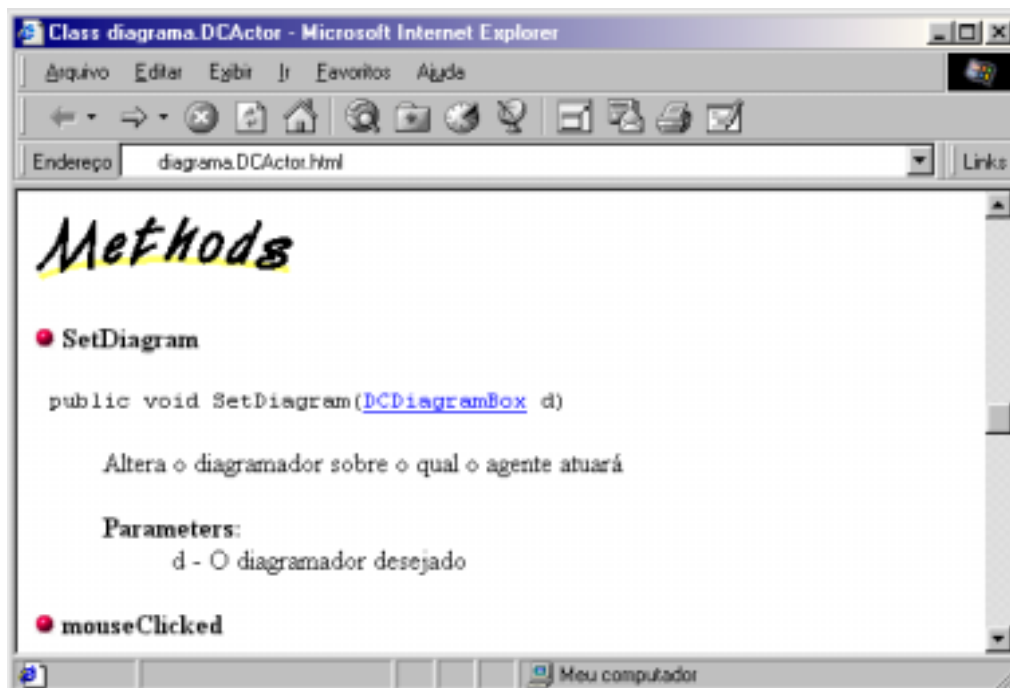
Class diagrama.DCActor - Microsoft Internet Explorer

Arquivo Editar Exibir Ir Favoritos Ajuda

Endereço diagrama.DCActor.html

Links

Methods

SetDiagram

public void SetDiagram(DCDiagramBox d)

Altera o diagramador sobre o qual o agente atuará

Parameters:
d - O diagramador desejado

mouseClicked

Meu computador